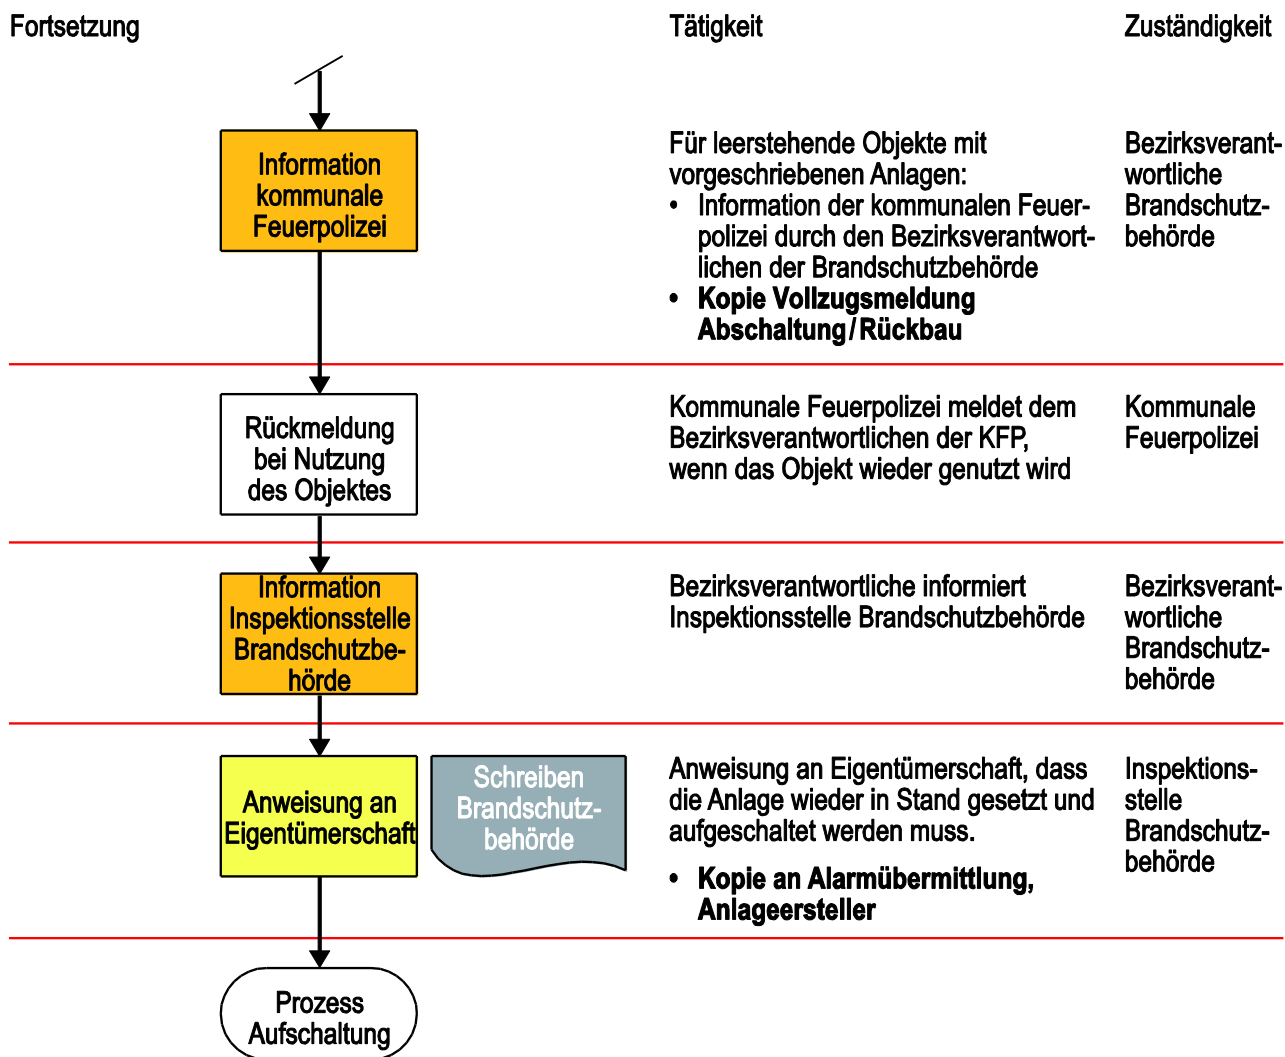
Fortsetzung

Tätigkeit

Zuständigkeit

Information kommunale Feuerpolizei

Für leerstehende Objekte mit vorgeschriebenen Anlagen:
• Information der kommunalen Feuerpolizei durch den Bezirksverantwortlichen der Brandschutzbehörde
• **Kopie Vollzugsmeldung Abschaltung / Rückbau**

Bezirksverantwortliche Brandschutzbehörde

Rückmeldung bei Nutzung des Objektes

Kommunale Feuerpolizei meldet dem Bezirksverantwortlichen der KFP, wenn das Objekt wieder genutzt wird

Kommunale Feuerpolizei

Information Inspektionsstelle Brandschutzbehörde

Bezirksverantwortliche informiert Inspektionsstelle Brandschutzbehörde

Bezirksverantwortliche Brandschutzbehörde

Anweisung an Eigentümerschaft

Schreiben Brandschutzbehörde

Anweisung an Eigentümerschaft, dass die Anlage wieder in Stand gesetzt und aufgeschaltet werden muss.
• **Kopie an Alarmübermittlung, Anlageersteller**

Inspektionsstelle Brandschutzbehörde

Prozess Aufschaltung